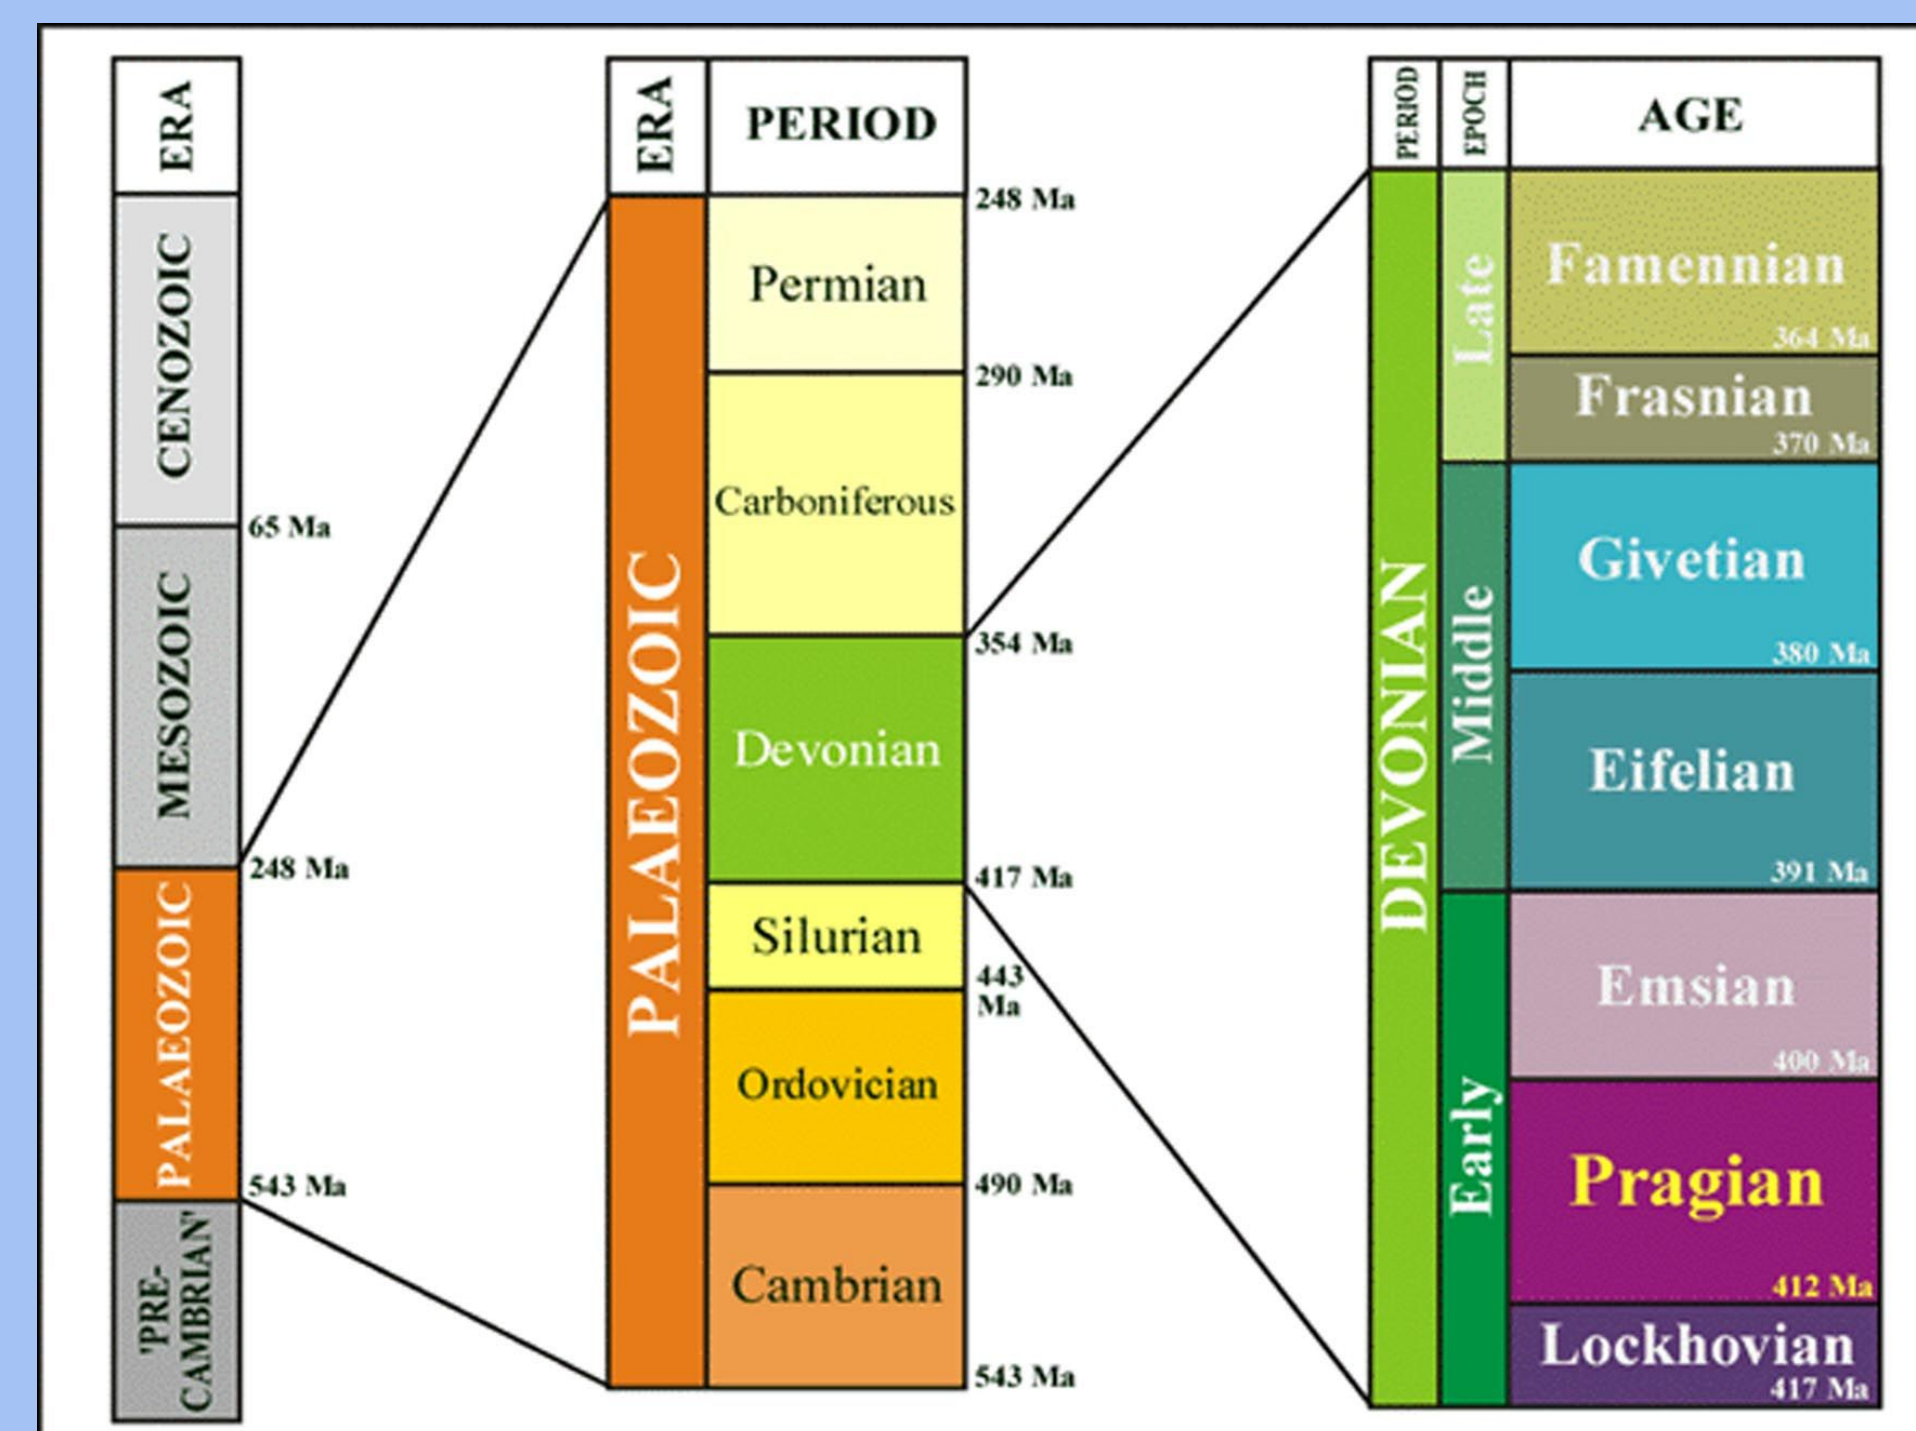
ERA
CENOZOIC
65 Ma
MESOZOIC
248 Ma
PALAEOZOIC
543 Ma
'PRE-CAMBRIAN'

ERA
PERIOD
PALAEOZOIC
248 Ma
Permian
290 Ma
Carboniferous
354 Ma
Devonian
417 Ma
Silurian
443 Ma
Ordovician
490 Ma
Cambrian
543 Ma

PERIOD
EPOCH
AGE
DEVONIAN
Late
Famennian
364 Ma
Frasnian
370 Ma
Middle
Givetian
380 Ma
Eifelian
391 Ma
Early
Emsian
400 Ma
Pragian
412 Ma
Lockhovian
417 Ma